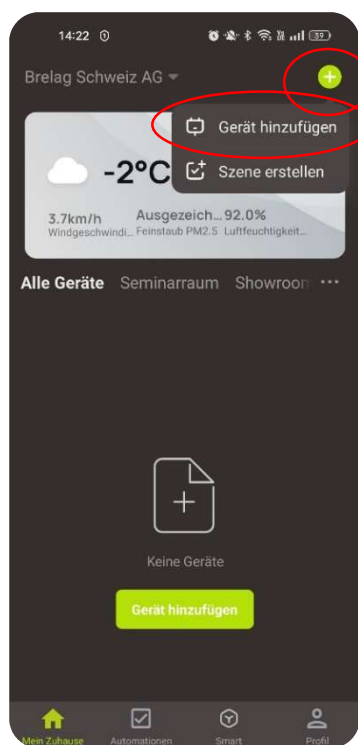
14:22

Brelag Schweiz AG

Gerät hinzufügen

Szene erstellen

-2°C

3.7km/h
Windgeschwindi...

Ausgezeich...
Feinstaub PM2.5

92.0%
Luftfeuchtigkeit...

Alle Geräte Seminarraum Showroom ···

Keine Geräte

Gerät hinzufügen

Mein Zuhause Automationen Smart Profil